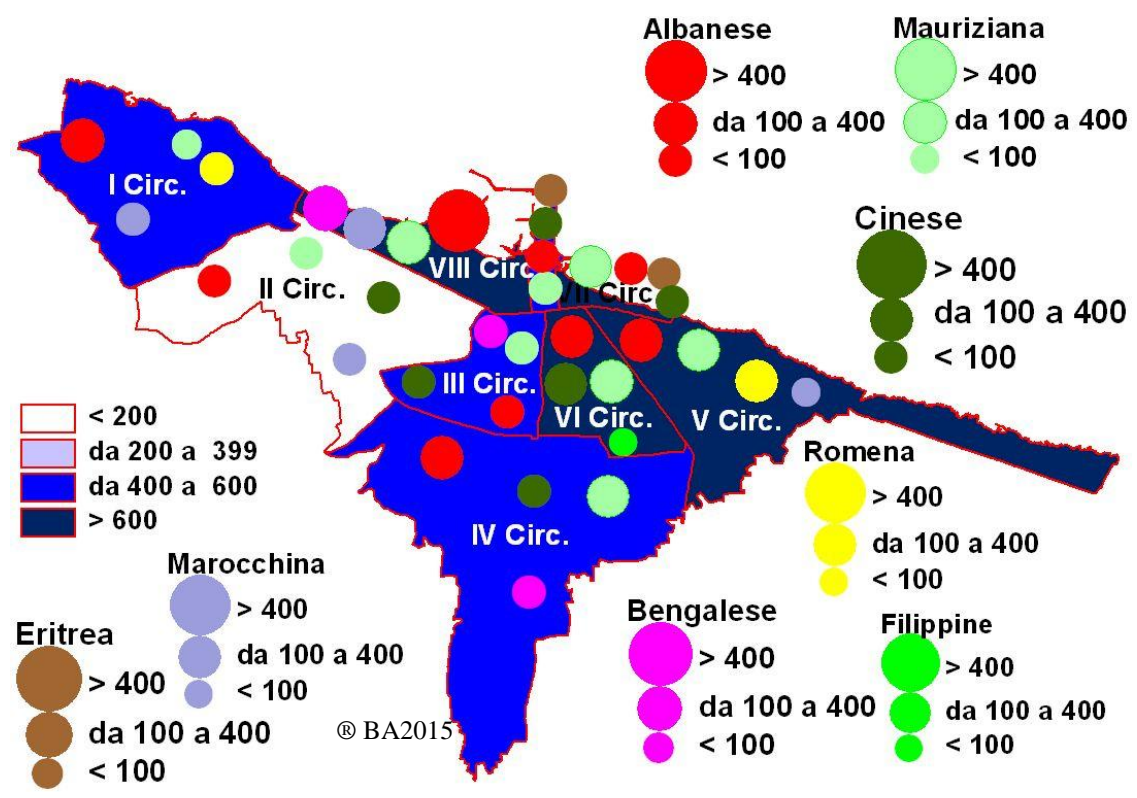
Albanese
> 400
da 100 a 400
< 100

Mauriziana
> 400
da 100 a 400
< 100

Cinese
> 400
da 100 a 400
< 100

I Circ.

II Circ.

VIII Circ.

VII Circ.

III Circ.

VI Circ.

V Circ.

IV Circ.

< 200
da 200 a 399
da 400 a 600
> 600

Romena
> 400
da 100 a 400
< 100

Marocchina
> 400
da 100 a 400
< 100

Eritrea
> 400
da 100 a 400
< 100

® BA2015

Bengalese
> 400
da 100 a 400
< 100

Filippine
> 400
da 100 a 400
< 100